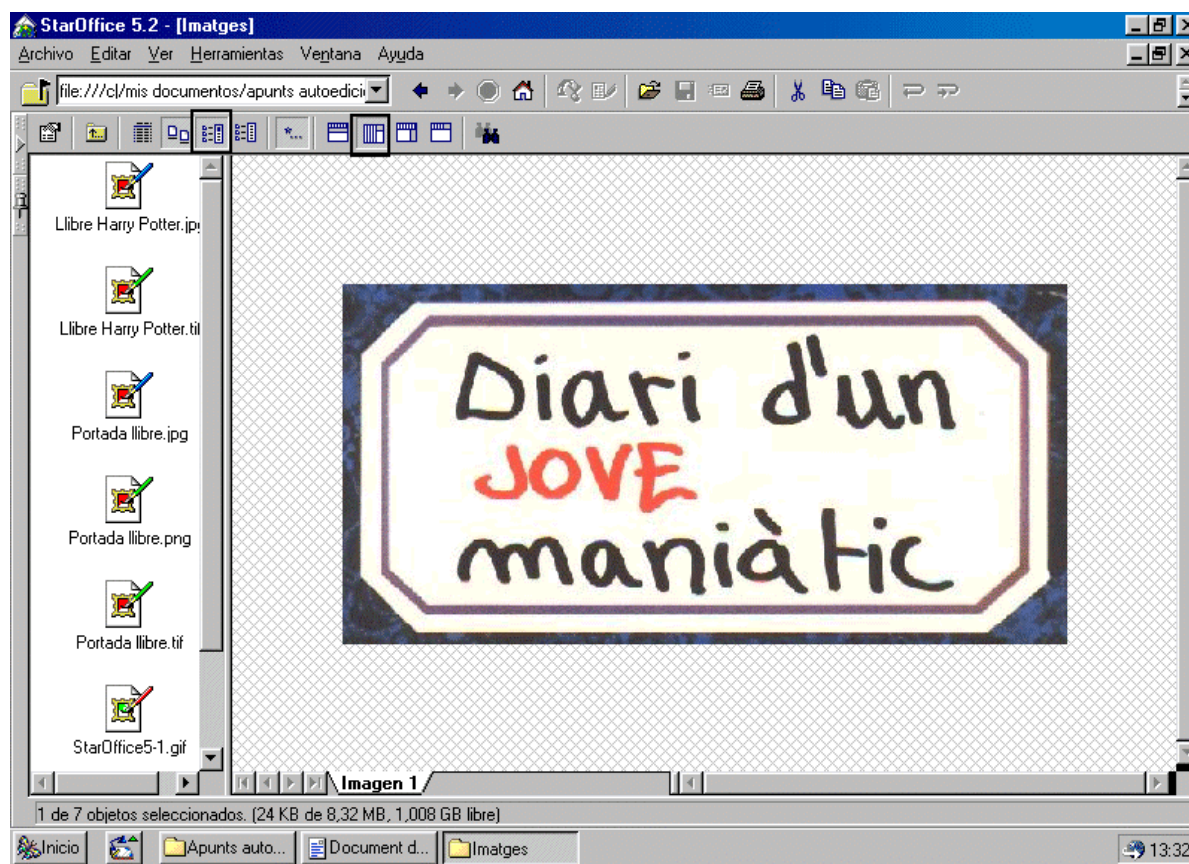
StarOffice 5.2 - [Imatges]

Archivo Editar Ver Herramientas Ventana Ayuda

file:///c|/mis documentos/apunts autoedici

Llibre Harry Potter.jp

Llibre Harry Potter.ti

Portada llibre.jpg

Portada llibre.png

Portada llibre.tif

StarOffice5-1.gif

Diari d'un JOVE maniàtic

Imagen 1

1 de 7 objetos seleccionados. (24 KB de 8,32 MB, 1,008 GB libre)

Inicio | Apunts auto... | Document d... | Imatges | 13:32